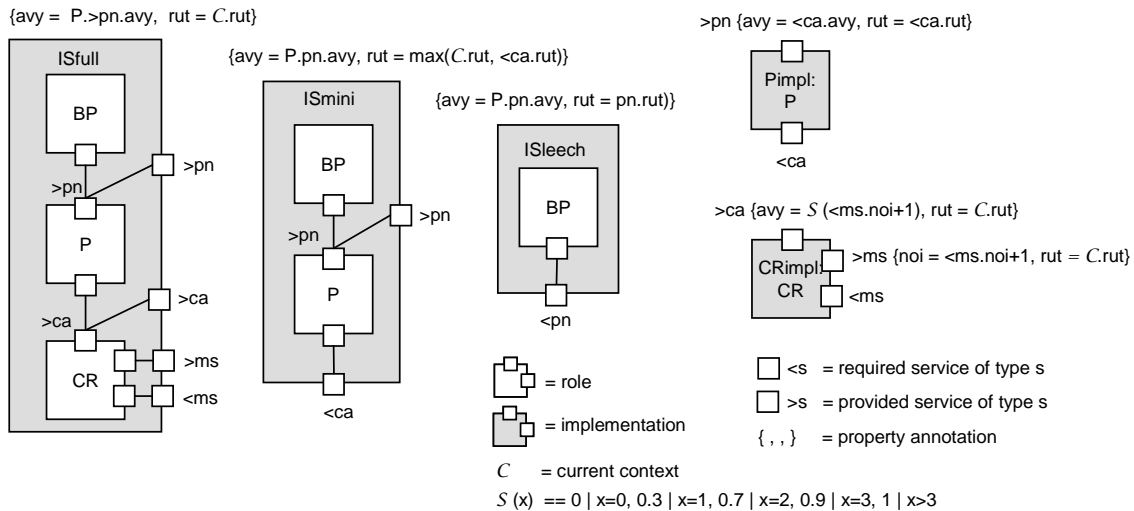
{avy = P.>pn.avy, rut = $C$.rut}

ISfull

BP

>pn

>pn

P

>ca

>ca

CR

>ms

<ms

{avy = P.pn.avy, rut = max($C$.rut, <ca.rut)}

ISmini

BP

>pn

>pn

P

<ca

{avy = P.pn.avy, rut = pn.rut)}

ISleech

BP

<pn

>pn {avy = <ca.avy, rut = <ca.rut}

Pimpl:
P

<ca

>ca {avy = $S$ (<ms.noi+1), rut = $C$.rut}

>ms {noi = <ms.noi+1, rut = $C$.rut}

CRimpl:
CR

<ms

= role

= implementation

<s = required service of type s

>s = provided service of type s

{ , , } = property annotation

$C$ = current context

$S$ (x) == 0 | x=0, 0.3 | x=1, 0.7 | x=2, 0.9 | x=3, 1 | x>3